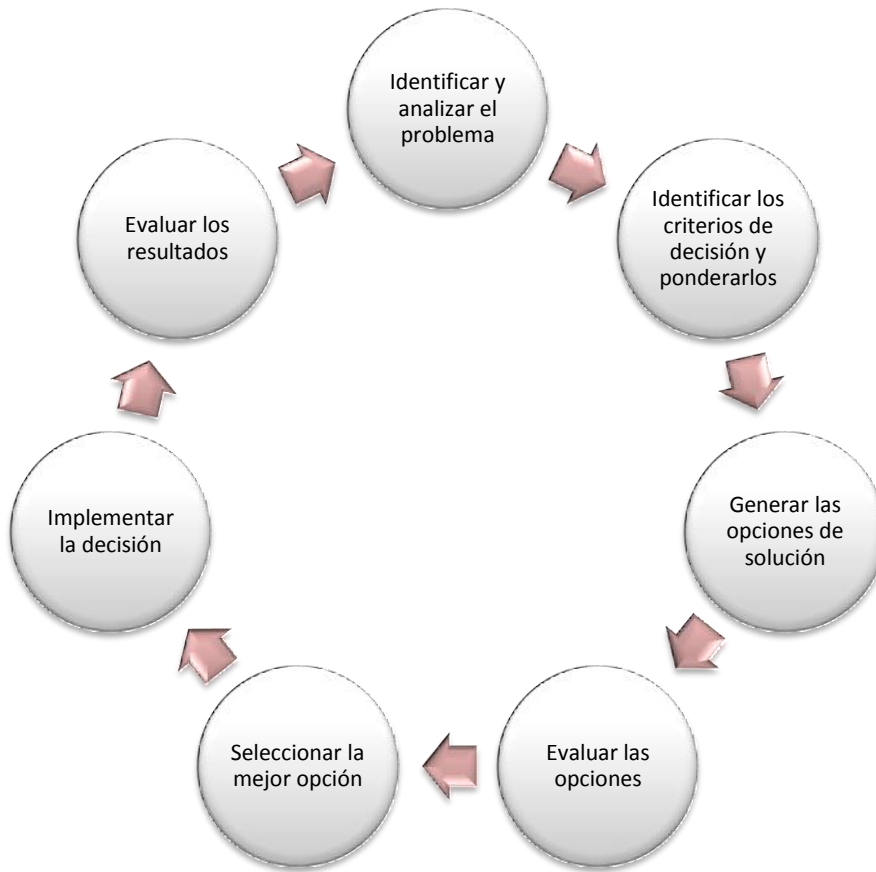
Identificar y analizar el problema

Identificar los criterios de decisión y ponderarlos

Generar las opciones de solución

Evaluar las opciones

Seleccionar la mejor opción

Implementar la decisión

Evaluar los resultados